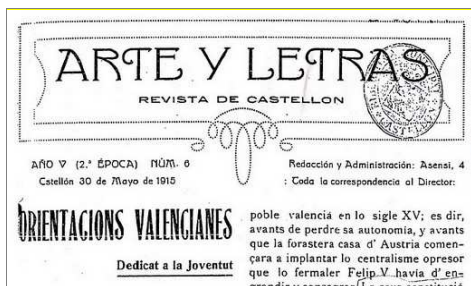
ARTE Y LETRAS

REVISTA DE CASTELLON

AÑO V (2.ª ÉPOCA) NÚM. 6
Castellón 30 de Mayo de 1915

Redacción y Administración: Asensi, 4
: Toda la correspondencia al Director:

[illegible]RIENTACIONS VALENCIANES

Dedicat a la Joventut

poble valenciá en lo sigle XV; es dir, avants de perdre sa autonomía, y avants que la forastera casa d' Austria començara a implantar lo centralisme opresor que lo fermaler Felip V havia d' en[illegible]